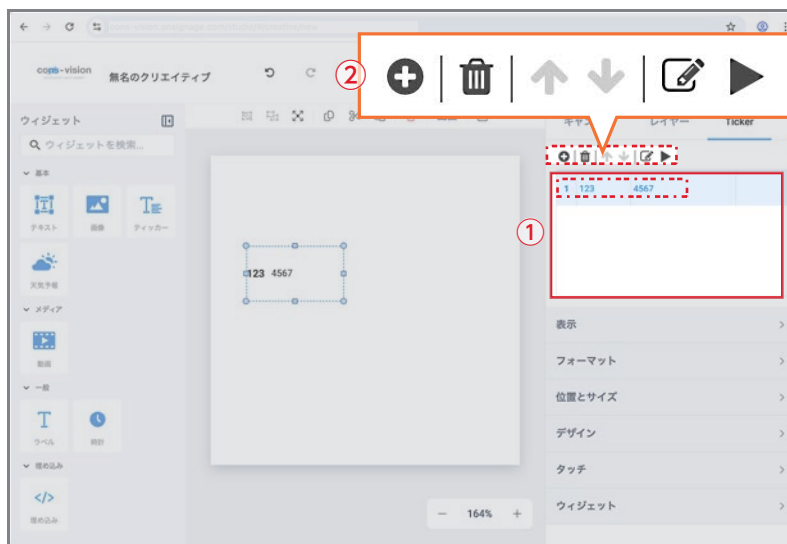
cons-vision
無名のクリエイティブ

②

ウィジェット
ウィジェットを検索...
基本
テキスト
画像
ティッカー
天気予報
メディア
動画
一般
ラベル
時計
埋め込み
埋め込み

123 4567

キャ
レイヤー
Ticker

1 123 4567

①

表示
フォーマット
位置とサイズ
デザイン
タッチ
ウィジェット

−
164%
+